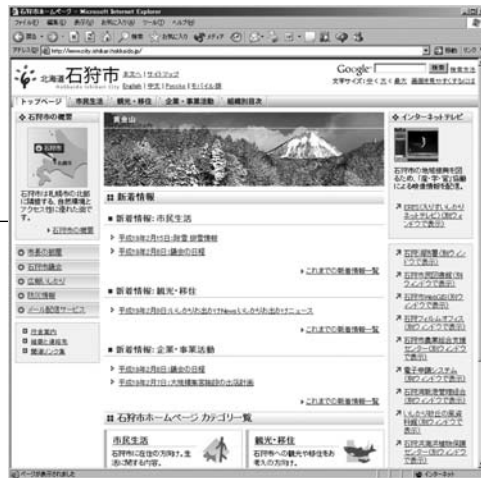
石狩市ホームページ - Microsoft Internet Explorer

ファイル(F) 編集(E) 表示(V) お気に入り(A) ツール(T) ヘルプ(H)

アドレス(D) http://www.city.ishikari.hokkaido.jp/

北海道 石狩市 Ishikari City

English | 中文 | Pусский | モバイル版

Google 検索

トップページ 市民生活 観光・移住 企業・事業活動 組織別目次

石狩市の概要

石狩市

石狩市は札幌市の北部に隣接する、自然環境とアクセス性に優れた街です。

石狩市の概要

黄金山

新着情報

新着情報：市民生活

平成19年2月15日 除雪 除雪情報

平成19年2月8日 議会の日程

これまでの新着情報一覧

新着情報：観光・移住

平成19年2月9日 いしかりお出かけNews いしかりお出かけニュース

これまでの新着情報一覧

新着情報：企業・事業活動

平成19年2月8日 議会の日程

平成19年2月7日 大規模集客施設の出店計画

これまでの新着情報一覧

石狩市ホームページ カテゴリ一覧

市民生活

観光・移住

市長の部屋

石狩市議会

広報いしかり

防災情報

メール配信サービス

インターネットテレビ

石狩市の地域情報を…

ページが表示されました

インターネット